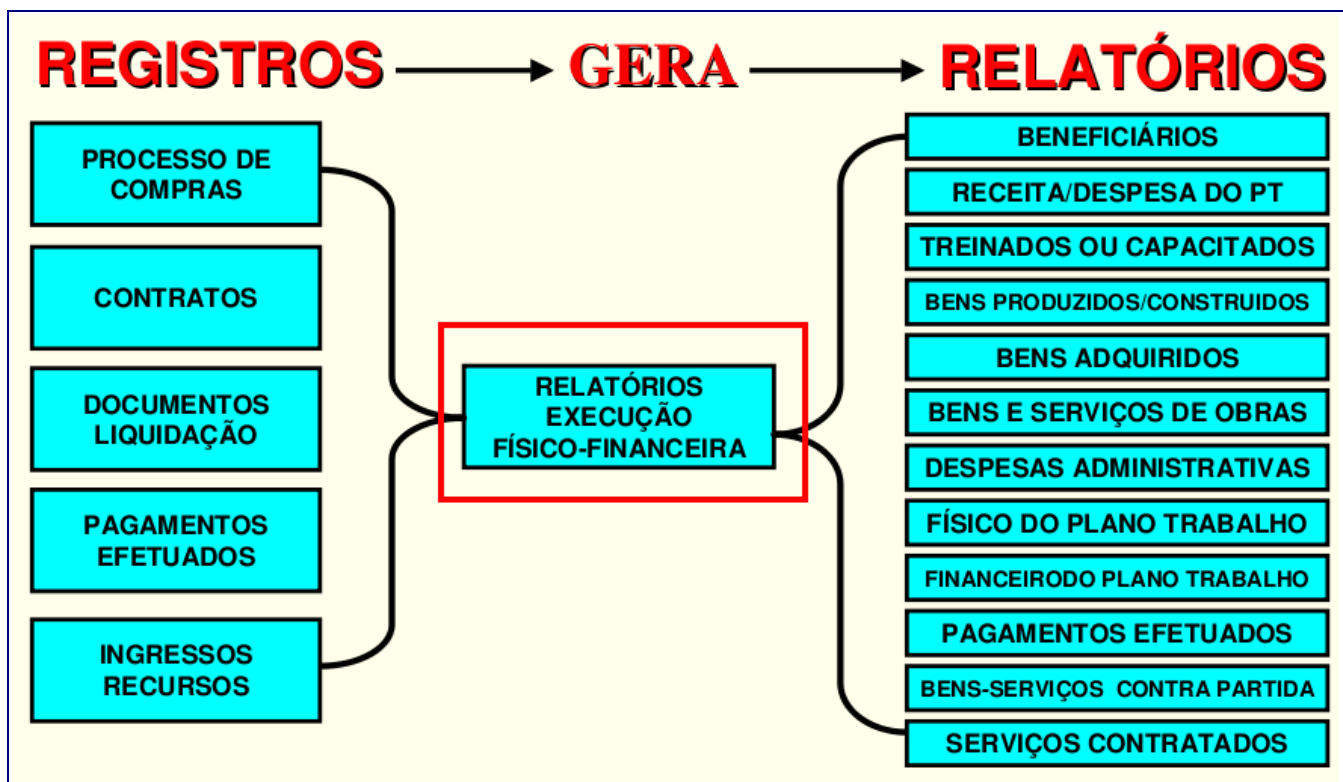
REGISTROS → GERA → RELATÓRIOS

PROCESSO DE COMPRAS

CONTRATOS

DOCUMENTOS LIQUIDAÇÃO

PAGAMENTOS EFETUADOS

INGRESSOS RECURSOS

RELATÓRIOS EXECUÇÃO FÍSICO-FINANCEIRA

BENEFICIÁRIOS

RECEITA/DESPESA DO PT

TREINADOS OU CAPACITADOS

BENS PRODUZIDOS/CONSTRUIDOS

BENS ADQUIRIDOS

BENS E SERVIÇOS DE OBRAS

DESPESAS ADMINISTRATIVAS

FÍSICO DO PLANO TRABALHO

FINANCEIRODO PLANO TRABALHO

PAGAMENTOS EFETUADOS

BENS-SERVIÇOS CONTRA PARTIDA

SERVIÇOS CONTRATADOS